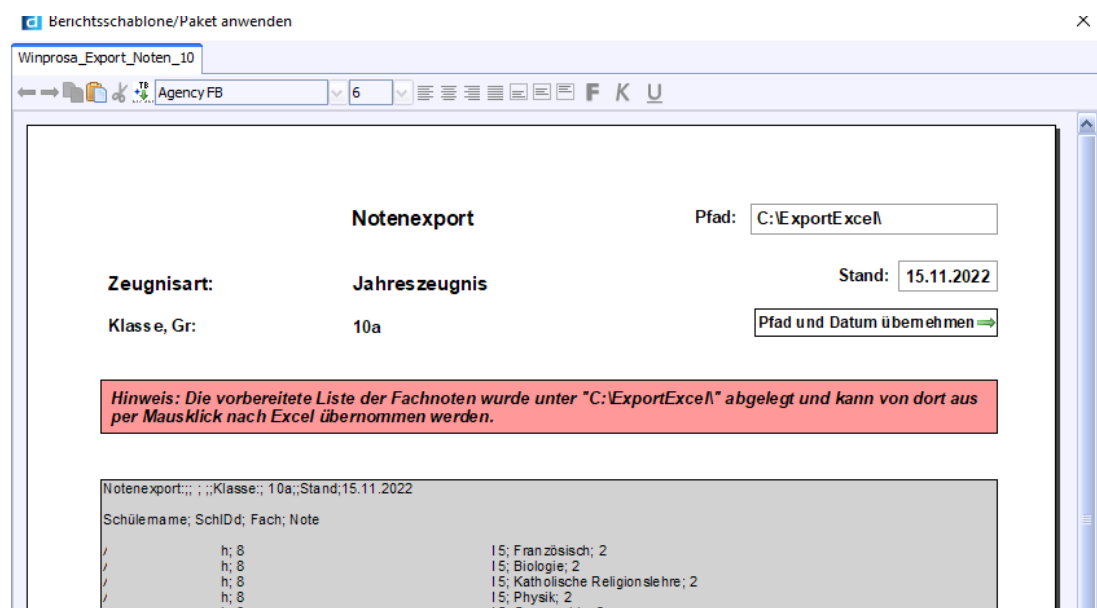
Berichtsschablone/Paket anwenden

×

Winprosa_Export_Noten_10

Agency FB

6

F K U

Notenexport

Pfad: C:\ExportExcel\

Stand: 15.11.2022

Zeugnisart: Jahreszeugnis

Klasse, Gr: 10a

Pfad und Datum übernehmen

Hinweis: Die vorbereitete Liste der Fachnoten wurde unter "C:\ExportExcel\" abgelegt und kann von dort aus per Mausklick nach Excel übernommen werden.

Notenexport:;; ; ;;Klasse:; 10a;;Stand;15.11.2022

Schülername; SchIDd; Fach; Note

/ h; 8 I 5; Französisch; 2
/ h; 8 I 5; Biologie; 2
/ h; 8 I 5; Katholische Religionslehre; 2
/ h; 8 I 5; Physik; 2
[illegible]